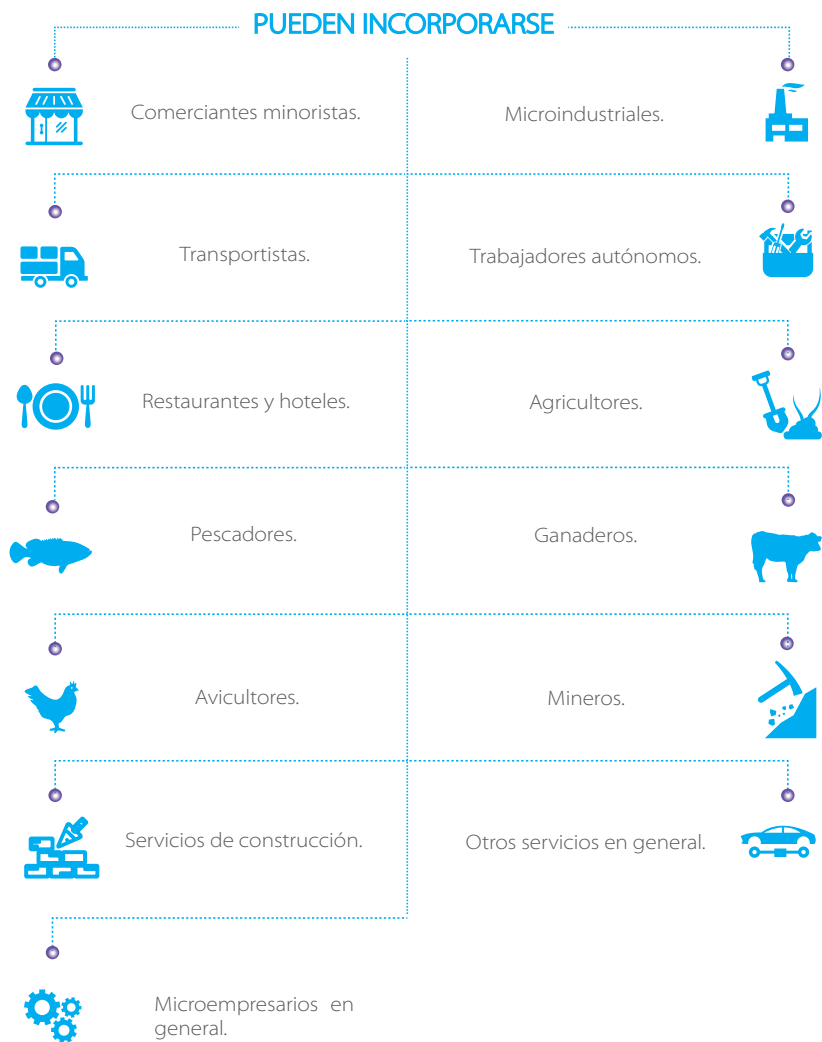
PUEDEN INCORPORARSE

Comerciantes minoristas.

Microindustriales.

Transportistas.

Trabajadores autónomos.

Restaurantes y hoteles.

Agricultores.

Pescadores.

Ganaderos.

Avicultores.

Mineros.

Servicios de construcción.

Otros servicios en general.

Microempresarios en general.